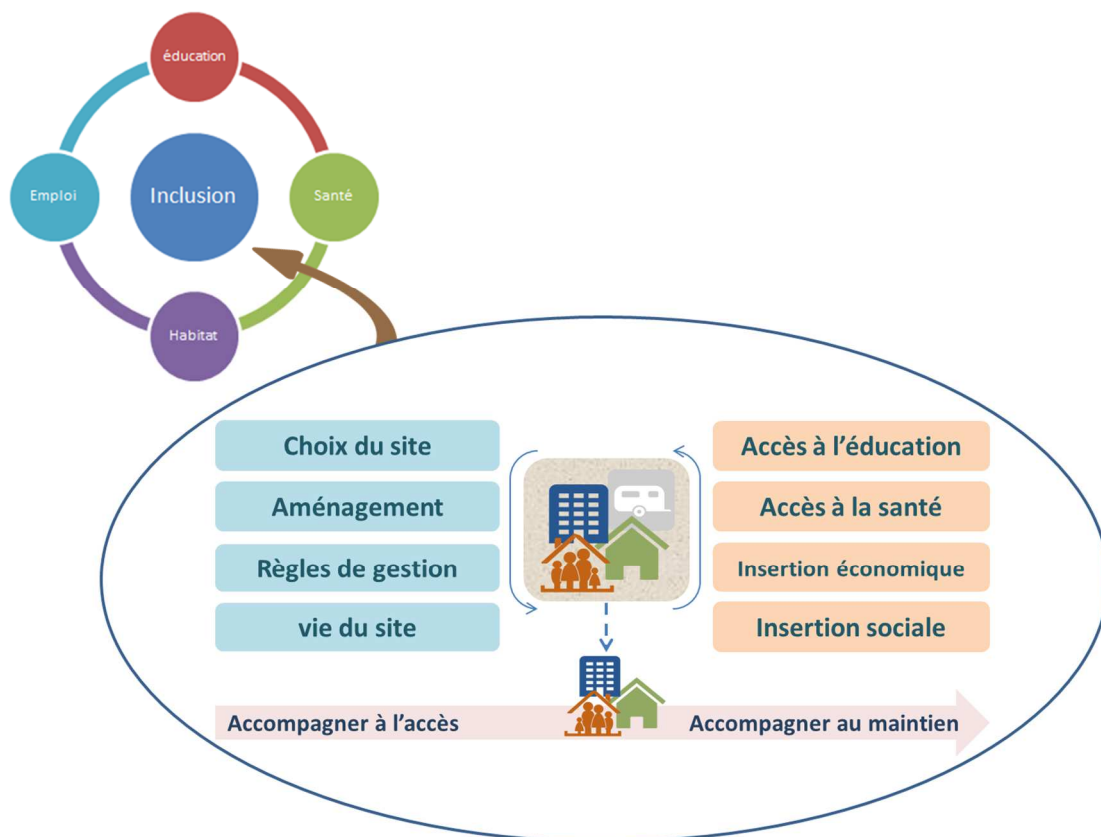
éducation

Emploi

Inclusion

Santé

Habitat

Choix du site

Aménagement

Règles de gestion

vie du site

Accès à l'éducation

Accès à la santé

Insertion économique

Insertion sociale

Accompagner à l'accès

Accompagner au maintien